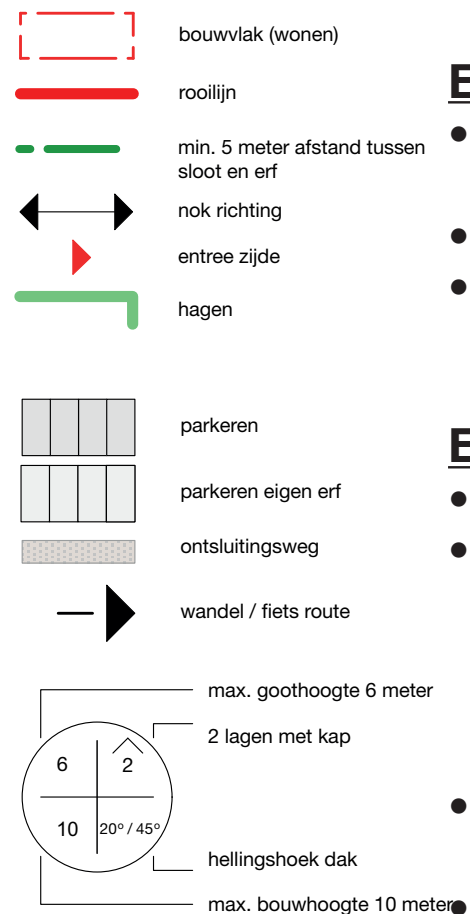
bouwvlak (wonen)

rooilijn

min. 5 meter afstand tussen sloot en erf

nok richting

entree zijde

hagen

parkeren

parkeren eigen erf

ontsluitingsweg

wandel / fiets route

max. goothoogte 6 meter

2 lagen met kap

6

2

10

20° / 45°

hellingshoek dak

max. bouwhoogte 10 meter

E

E